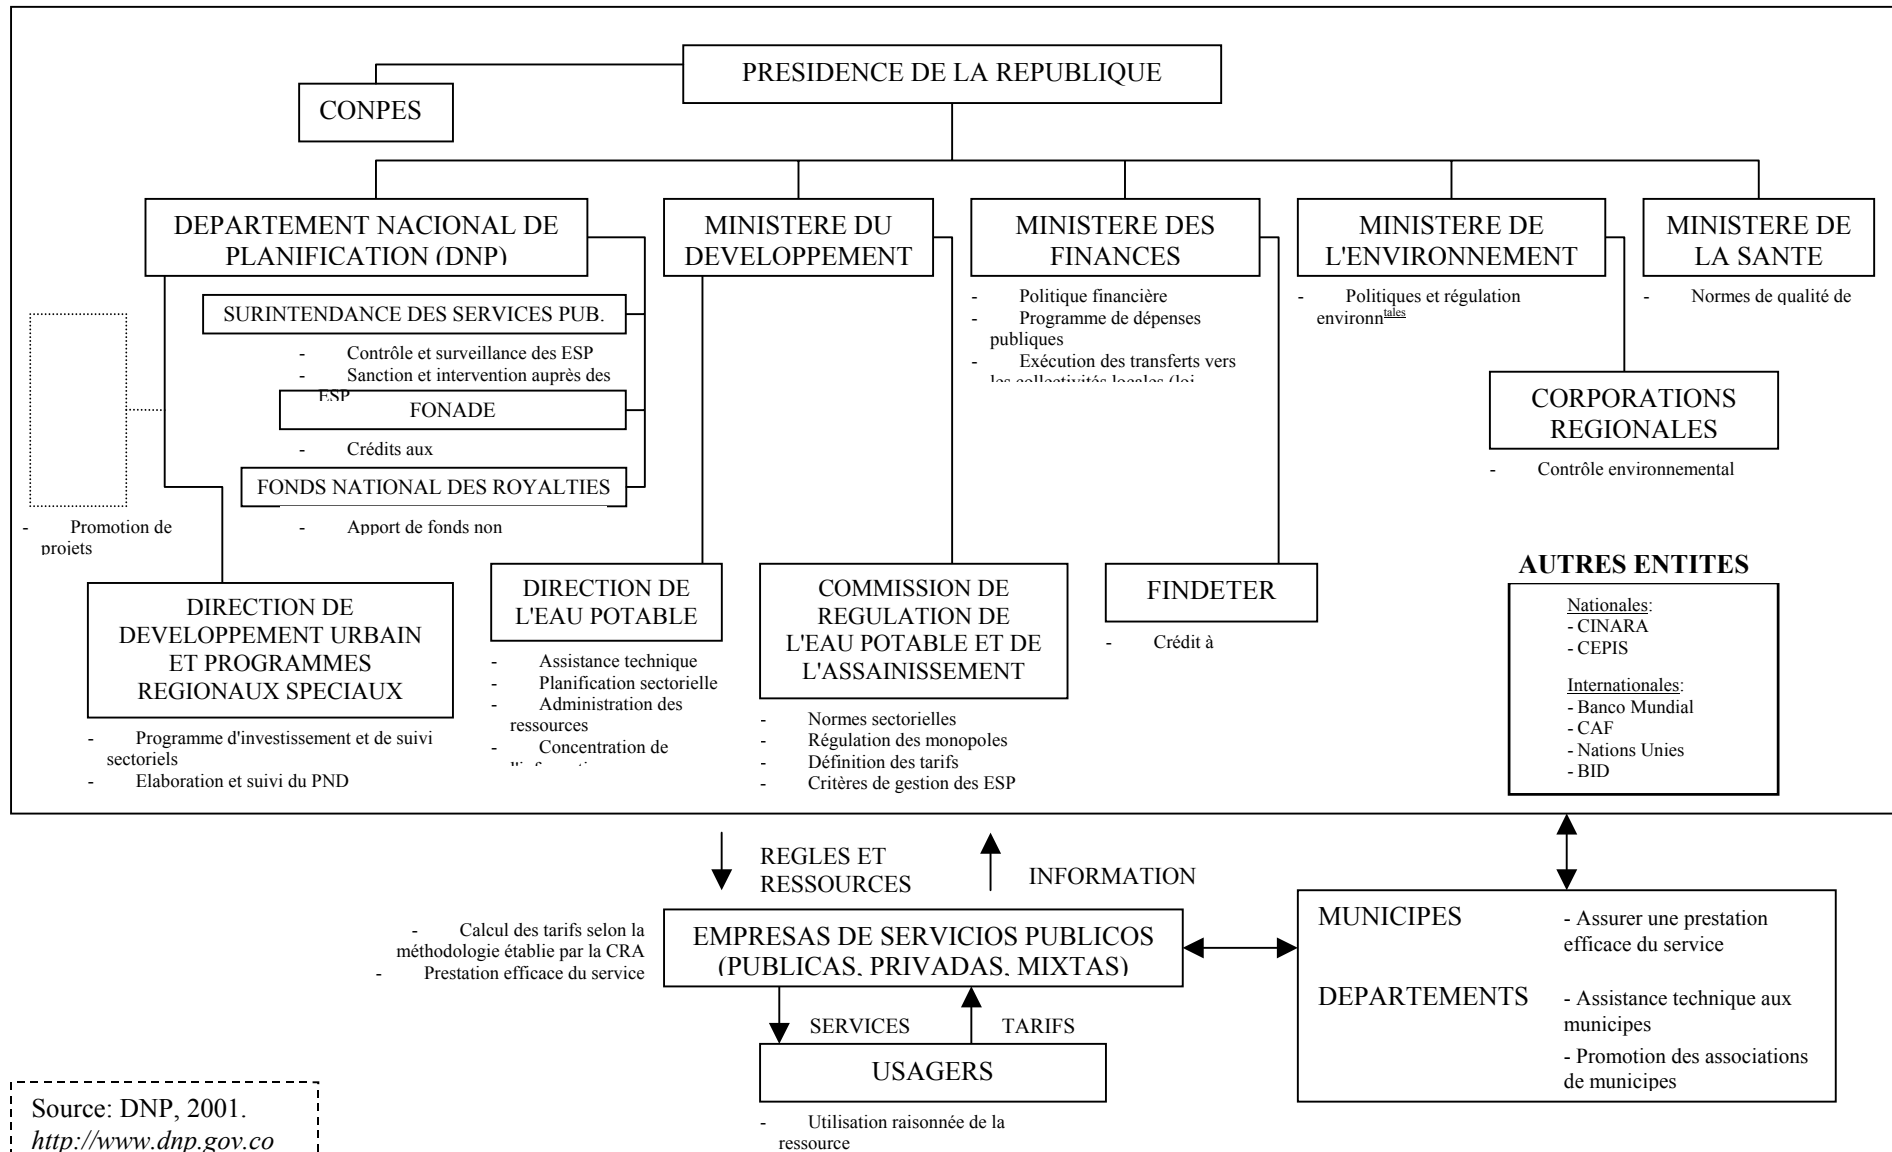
PRESIDENCE DE LA REPUBLIQUE

CONPES

DEPARTEMENT NACIONAL DE PLANIFICATION (DNP)

MINISTERE DU DEVELOPPEMENT

MINISTERE DES FINANCES

MINISTERE DE L'ENVIRONNEMENT

MINISTERE DE LA SANTE

SURINTENDANCE DES SERVICES PUB.

- Contrôle et surveillance des ESP
- Sanction et intervention auprès des ESP

FONADE

- Crédits aux

FONDS NATIONAL DES ROYALTIES

- Apport de fonds non

- Politique financière
- Programme de dépenses publiques
- Exécution des transferts vers les collectivités locales (loi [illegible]

- Politiques et régulation environn$^{tales}$

- Normes de qualité de

CORPORATIONS REGIONALES

- Contrôle environnemental

- Promotion de projets

DIRECTION DE DEVELOPPEMENT URBAIN ET PROGRAMMES REGIONAUX SPECIAUX

- Programme d'investissement et de suivi sectoriels
- Elaboration et suivi du PND

DIRECTION DE L'EAU POTABLE

- Assistance technique
- Planification sectorielle
- Administration des ressources
- Concentration de l'information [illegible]

COMMISSION DE REGULATION DE L'EAU POTABLE ET DE L'ASSAINISSEMENT

- Normes sectorielles
- Régulation des monopoles
- Définition des tarifs
- Critères de gestion des ESP

FINDETER

- Crédit à

AUTRES ENTITES

Nationales:
- CINARA
- CEPIS

Internationales:
- Banco Mundial
- CAF
- Nations Unies
- BID

REGLES ET RESSOURCES

INFORMATION

- Calcul des tarifs selon la méthodologie établie par la CRA
- Prestation efficace du service

EMPRESAS DE SERVICIOS PUBLICOS (PUBLICAS, PRIVADAS, MIXTAS)

MUNICIPES
- Assurer une prestation efficace du service

DEPARTEMENTS
- Assistance technique aux municipes
- Promotion des associations de municipes

SERVICES

TARIFS

USAGERS

- Utilisation raisonnée de la ressource

Source: DNP, 2001.
http://www.dnp.gov.co